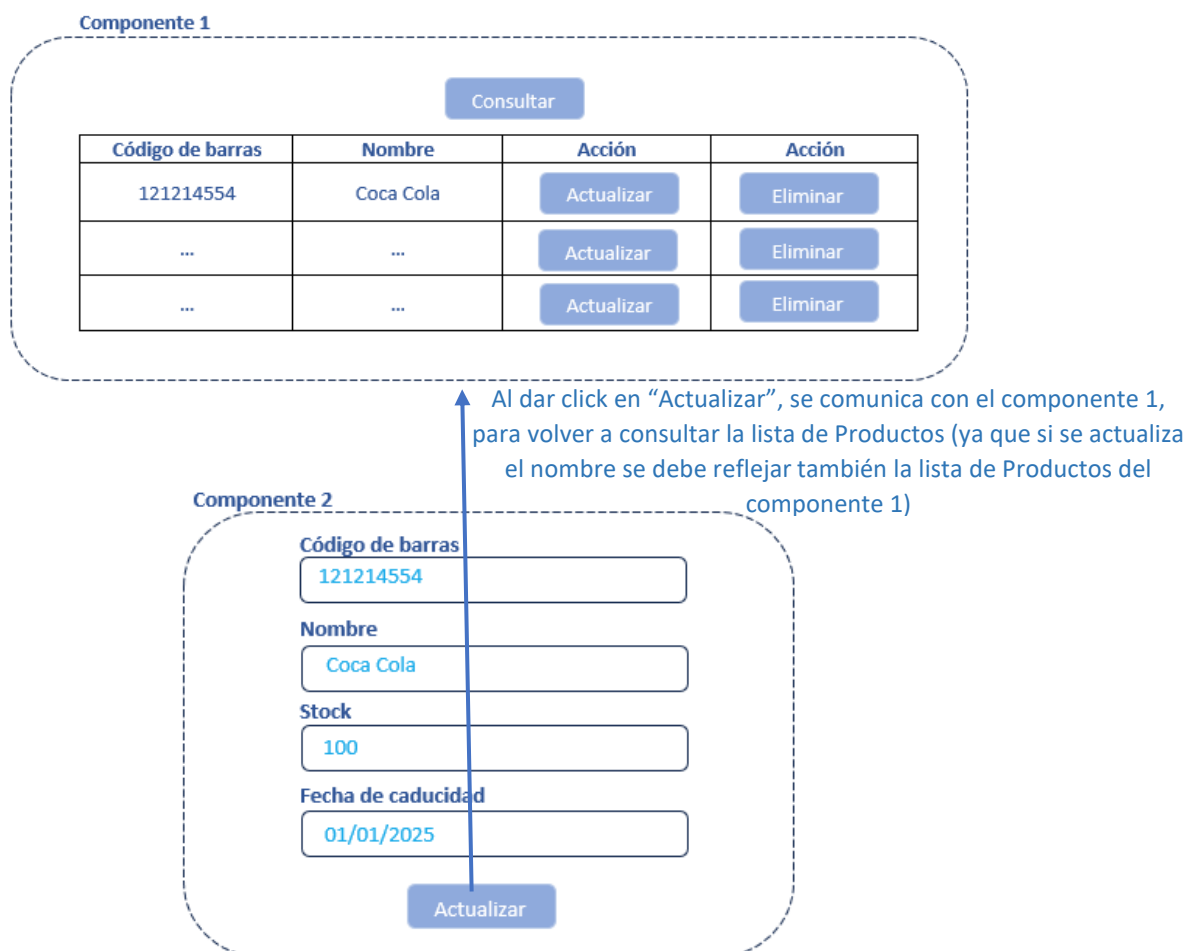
Componente 1

Consultar

| Código de barras | Nombre | Acción | Acción |
|---|---|---|---|
| 121214554 | Coca Cola | Actualizar | Eliminar |
| ... | ... | Actualizar | Eliminar |
| ... | ... | Actualizar | Eliminar |

Al dar click en "Actualizar", se comunica con el componente 1, para volver a consultar la lista de Productos (ya que si se actualiza el nombre se debe reflejar también la lista de Productos del componente 1)

Componente 2

Código de barras
121214554

Nombre
Coca Cola

Stock
100

Fecha de caducidad
01/01/2025

Actualizar